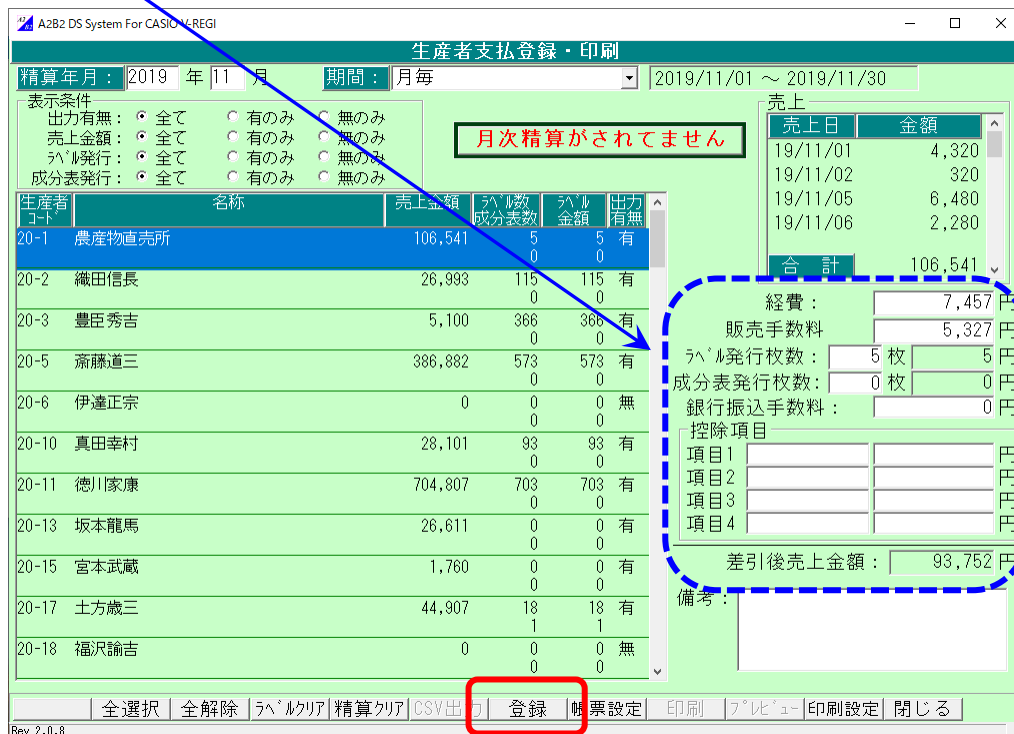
A2B2 DS System For CASIO V-REGI

生産者支払登録・印刷

精算年月： 2019 年 11 月 期間： 月毎 2019/11/01 ～ 2019/11/30

表示条件
出力有無： 全て 有のみ 無のみ
売上金額： 全て 有のみ 無のみ
ﾗﾍﾞﾙ発行： 全て 有のみ 無のみ
成分表発行： 全て 有のみ 無のみ

月次精算がされてません

売上
| 売上日 | 金額 |
|---|---|
| 19/11/01 | 4,320 |
| 19/11/02 | 320 |
| 19/11/05 | 6,480 |
| 19/11/06 | 2,280 |
| 合 計 | 106,541 |

| 生産者ｺｰﾄﾞ | 名称 | 売上金額 | ﾗﾍﾞﾙ数 成分表数 | ﾗﾍﾞﾙ 金額 | 出力有無 |
|---|---|---|---|---|---|
| 20-1 | 農産物直売所 | 106,541 | 5 0 | 5 0 | 有 |
| 20-2 | 織田信長 | 26,993 | 115 0 | 115 0 | 有 |
| 20-3 | 豊臣秀吉 | 5,100 | 366 0 | 366 0 | 有 |
| 20-5 | 斎藤道三 | 386,882 | 573 0 | 573 0 | 有 |
| 20-6 | 伊達正宗 | 0 | 0 0 | 0 0 | 無 |
| 20-10 | 真田幸村 | 28,101 | 93 0 | 93 0 | 有 |
| 20-11 | 徳川家康 | 704,807 | 703 0 | 703 0 | 有 |
| 20-13 | 坂本龍馬 | 26,611 | 0 0 | 0 0 | 有 |
| 20-15 | 宮本武蔵 | 1,760 | 0 0 | 0 0 | 有 |
| 20-17 | 土方歳三 | 44,907 | 18 1 | 18 1 | 有 |
| 20-18 | 福沢諭吉 | 0 | 0 0 | 0 0 | 無 |

経費： 7,457 円
販売手数料 5,327 円
ﾗﾍﾞﾙ発行枚数： 5 枚 5 円
成分表発行枚数： 0 枚 0 円
銀行振込手数料： 0 円
控除項目
項目1 円
項目2 円
項目3 円
項目4 円
差引後売上金額： 93,752 円
備考：

全選択 全解除 ﾗﾍﾞﾙクリア 精算ｸﾘｱ CSV出力 登録 帳票設定 印刷 ﾌﾟﾚﾋﾞｭｰ 印刷設定 閉じる

Rev 2.0.8